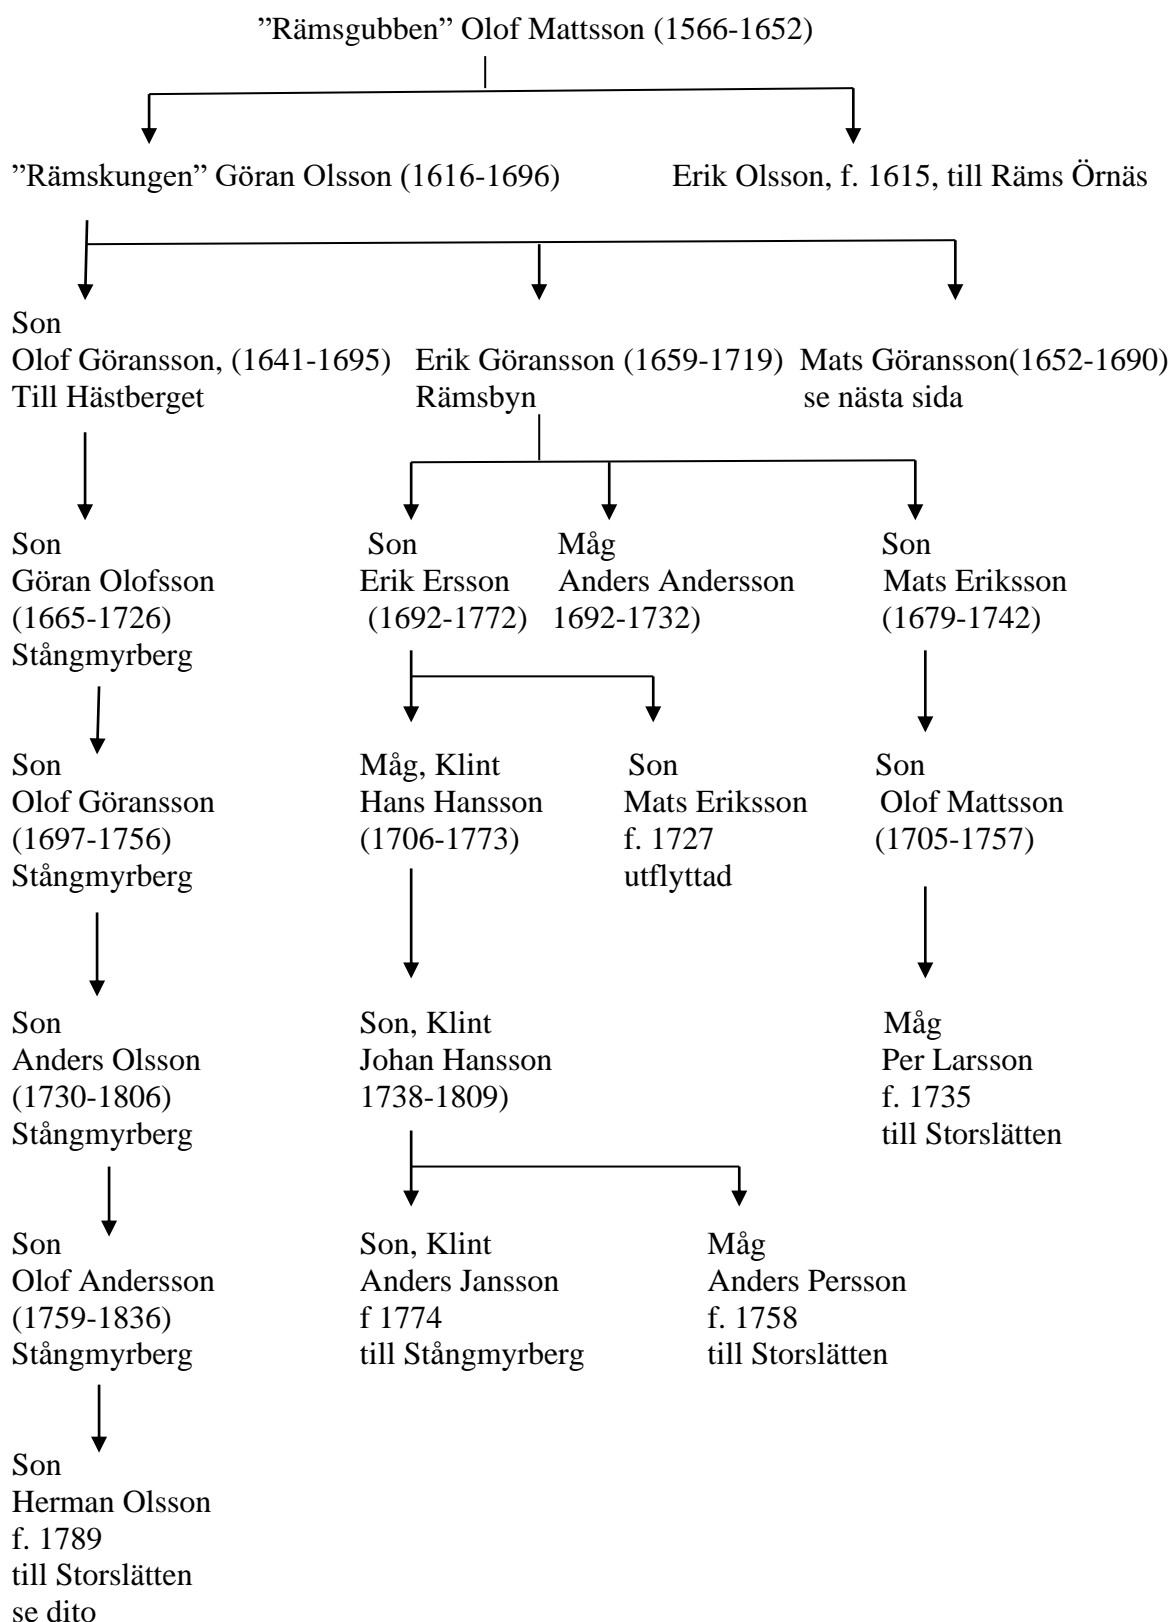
”Rämsgubben” Olof Mattsson (1566-1652)

”Rämskungen” Göran Olsson (1616-1696)

Erik Olsson, f. 1615, till Räms Örnäs

Son
Olof Göransson, (1641-1695)
Till Hästberget

Erik Göransson (1659-1719)
Rämsbyn

Mats Göransson(1652-1690)
se nästa sida

Son
Göran Olofsson
(1665-1726)
Stångmyrberg

Son
Erik Ersson
(1692-1772)

Måg
Anders Andersson
1692-1732)

Son
Mats Eriksson
(1679-1742)

Son
Olof Göransson
(1697-1756)
Stångmyrberg

Måg, Klint
Hans Hansson
(1706-1773)

Son
Mats Eriksson
f. 1727
utflyttad

Son
Olof Mattsson
(1705-1757)

Son
Anders Olsson
(1730-1806)
Stångmyrberg

Son, Klint
Johan Hansson
1738-1809)

Måg
Per Larsson
f. 1735
till Storslätten

Son
Olof Andersson
(1759-1836)
Stångmyrberg

Son, Klint
Anders Jansson
f 1774
till Stångmyrberg

Måg
Anders Persson
f. 1758
till Storslätten

Son
Herman Olsson
f. 1789
till Storslätten
se dito